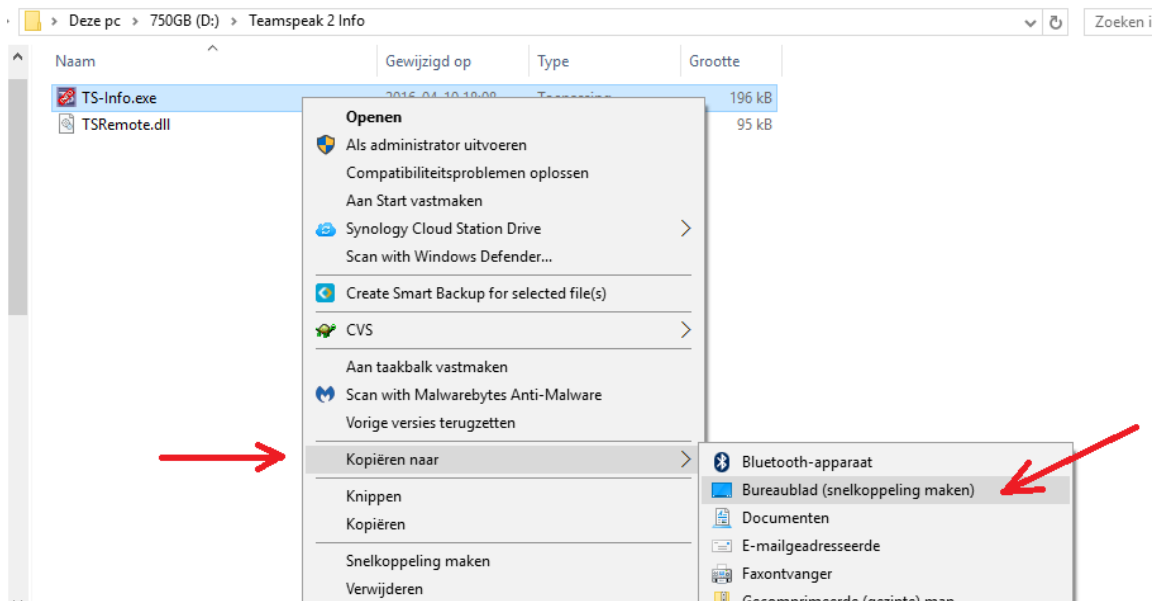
Deze pc > 750GB (D:) > Teamspeak 2 Info

Zoeken i

| Naam | Gewijzigd op | Type | Grootte |
|---|---|---|---|
| TS-Info.exe | 2016-04-10 18:08 | Toepassing | 196 kB |
| TSRemote.dll | | | 95 kB |

Openen
Als administrator uitvoeren
Compatibiliteitsproblemen oplossen
Aan Start vastmaken
Synology Cloud Station Drive
Scan with Windows Defender...
Create Smart Backup for selected file(s)
CVS
Aan taakbalk vastmaken
Scan with Malwarebytes Anti-Malware
Vorige versies terugzetten
Kopiëren naar
Knippen
Kopiëren
Snelkoppeling maken
Verwijderen

Bluetooth-apparaat
Bureaublad (snelkoppeling maken)
Documenten
E-mailgeadresseerde
Faxontvanger
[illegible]